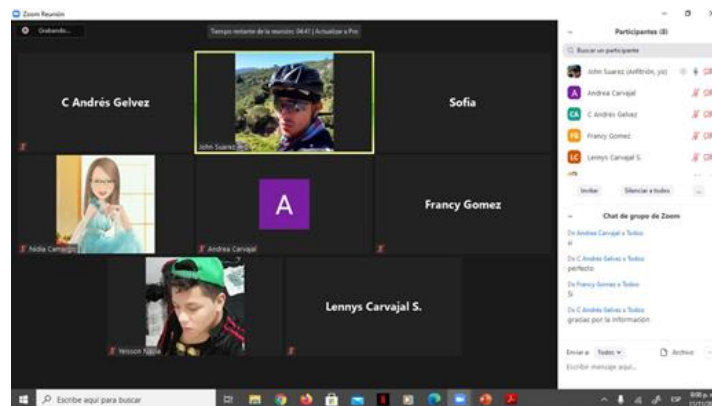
Zoom Reunión

Grabando...

Tiempo restante de la reunión: 04:41 | Actualizar a Pro

C Andrés Gelvez

John Suarez

Sofia

Nidia Camargo

A

Andrea Carvajal

Francy Gomez

Yeisson Nadia

Lennys Carvajal S.

Participantes (8)

Buscar un participante

John Suarez (Anfitrión, yo)

Andrea Carvajal

C Andrés Gelvez

Francy Gomez

Lennys Carvajal S.

Invitar

Silenciar a todos

...

Chat de grupo de Zoom

De Andrea Carvajal a Todos:
si

De C Andrés Gelvez a Todos:
perfecto

De Francy Gomez a Todos:
Si

De C Andrés Gelvez a Todos:
gracias por la información

Enviar a: Todos

Archivo

Escribir mensaje aquí...

Escribe aquí para buscar

ESP